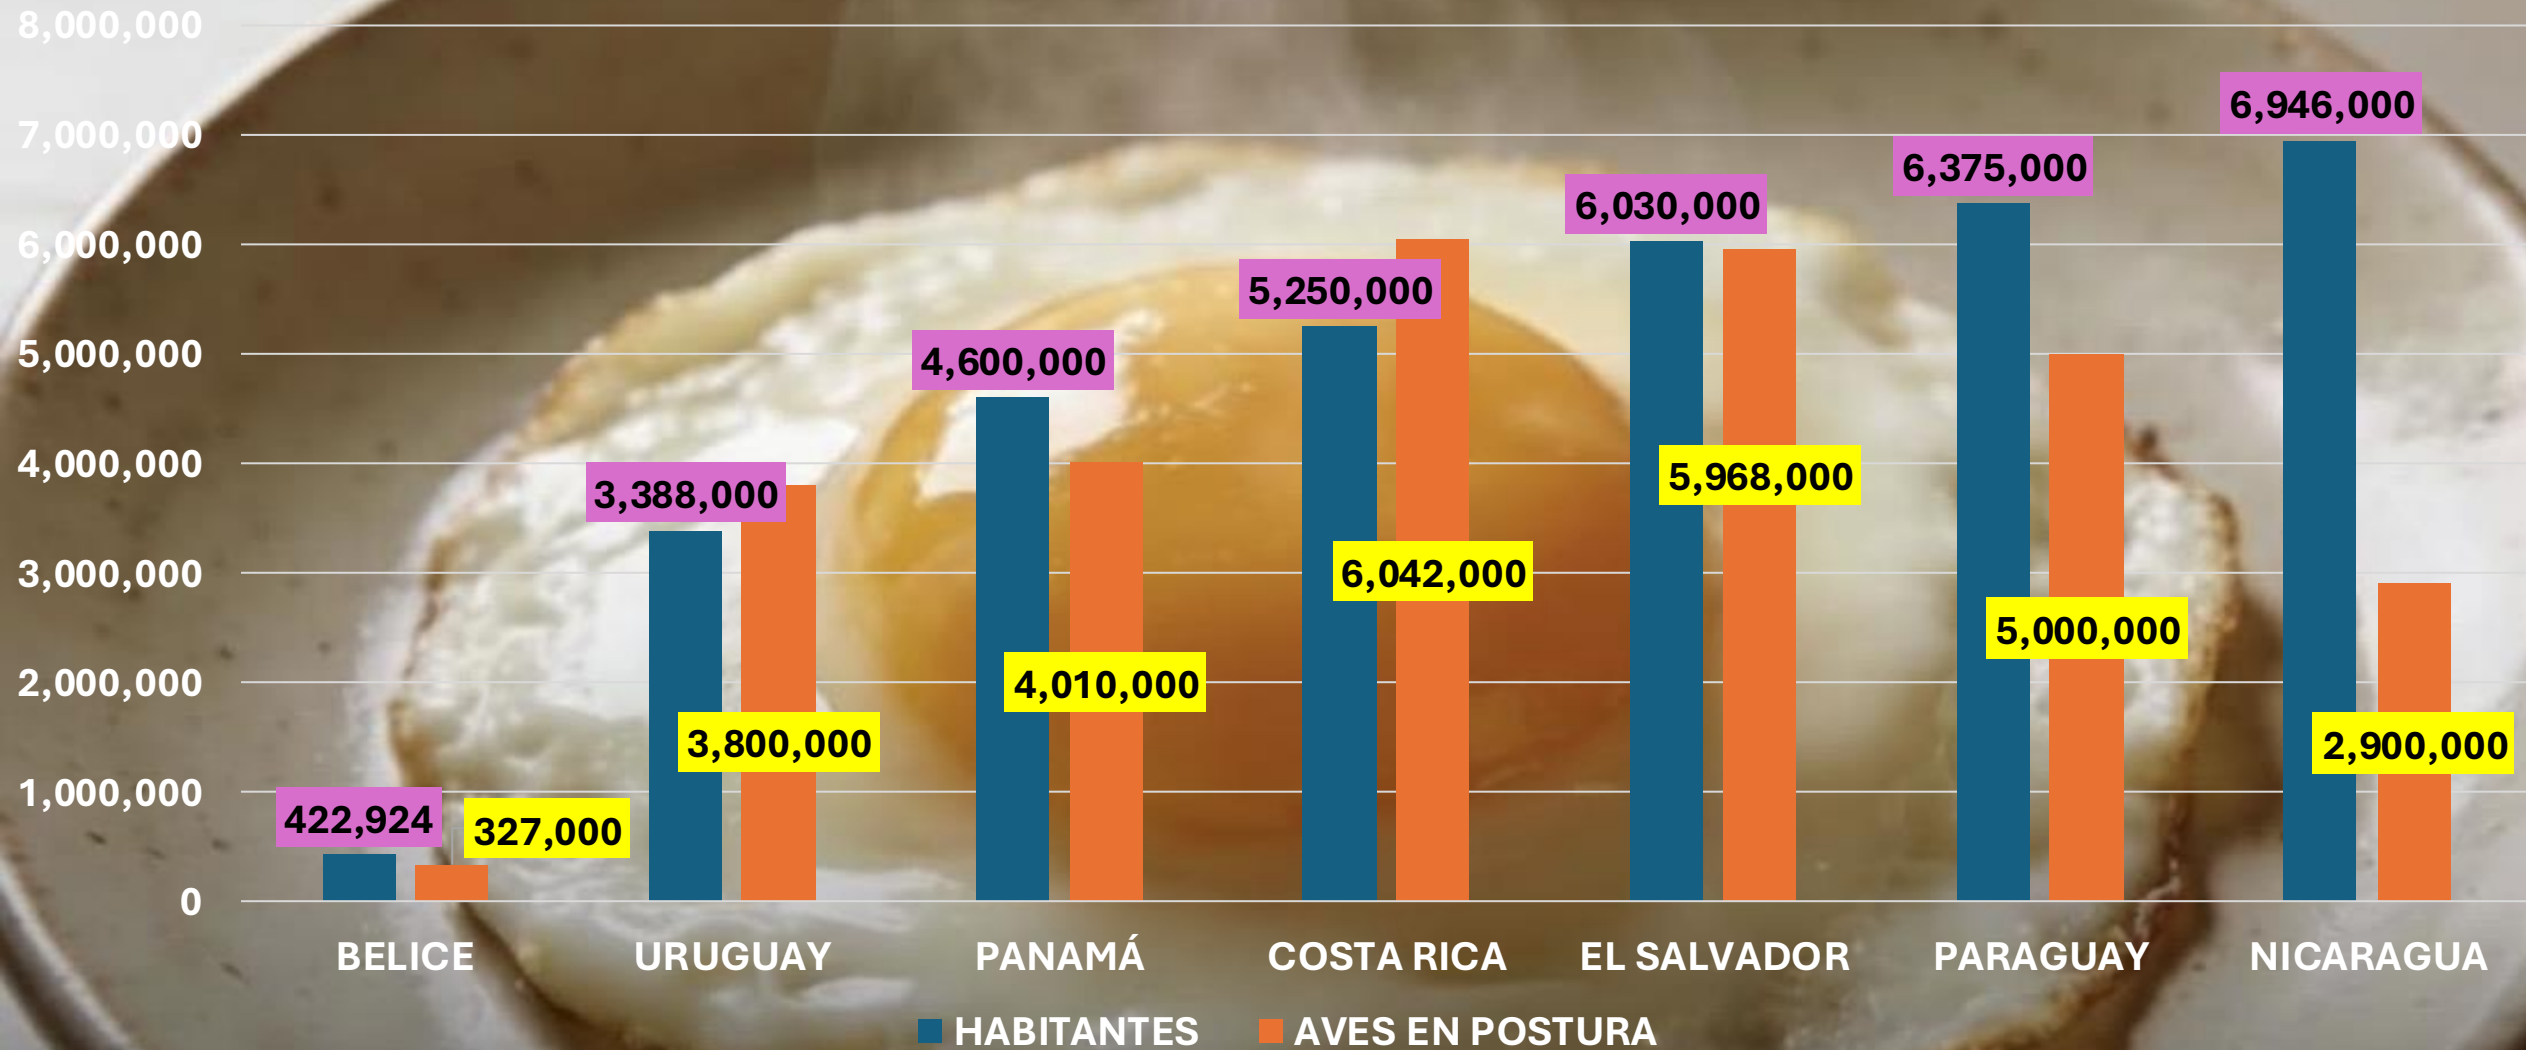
8,000,000
7,000,000
6,000,000
5,000,000
4,000,000
3,000,000
2,000,000
1,000,000
0

| | HABITANTES | AVES EN POSTURA |
|---|---|---|
| BELICE | 422,924 | 327,000 |
| URUGUAY | 3,388,000 | 3,800,000 |
| PANAMÁ | 4,600,000 | 4,010,000 |
| COSTA RICA | 5,250,000 | 6,042,000 |
| EL SALVADOR | 6,030,000 | 5,968,000 |
| PARAGUAY | 6,375,000 | 5,000,000 |
| NICARAGUA | 6,946,000 | 2,900,000 |

HABITANTES AVES EN POSTURA